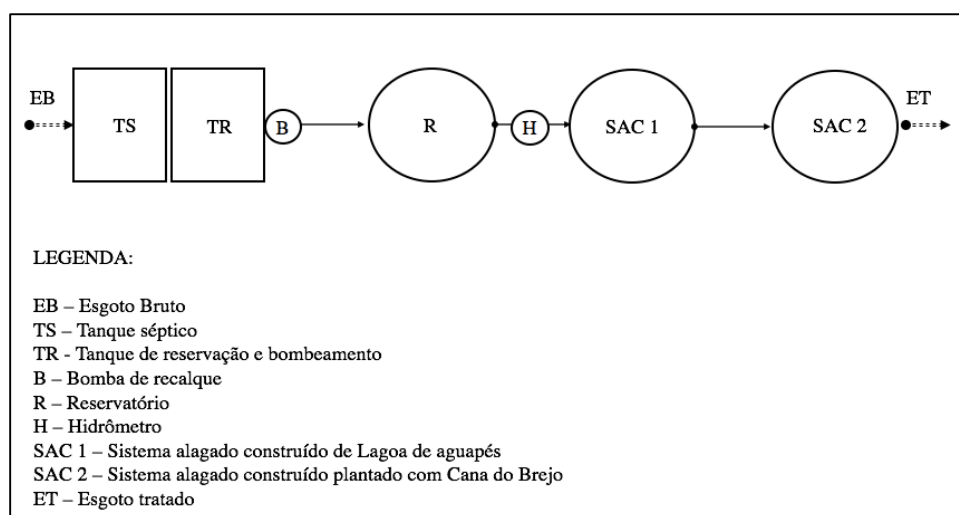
EB TS TR B R H SAC 1 SAC 2 ET

LEGENDA:

EB – Esgoto Bruto
TS – Tanque séptico
TR - Tanque de reservação e bombeamento
B – Bomba de recalque
R – Reservatório
H – Hidrômetro
SAC 1 – Sistema alagado construído de Lagoa de aguapés
SAC 2 – Sistema alagado construído plantado com Cana do Brejo
ET – Esgoto tratado